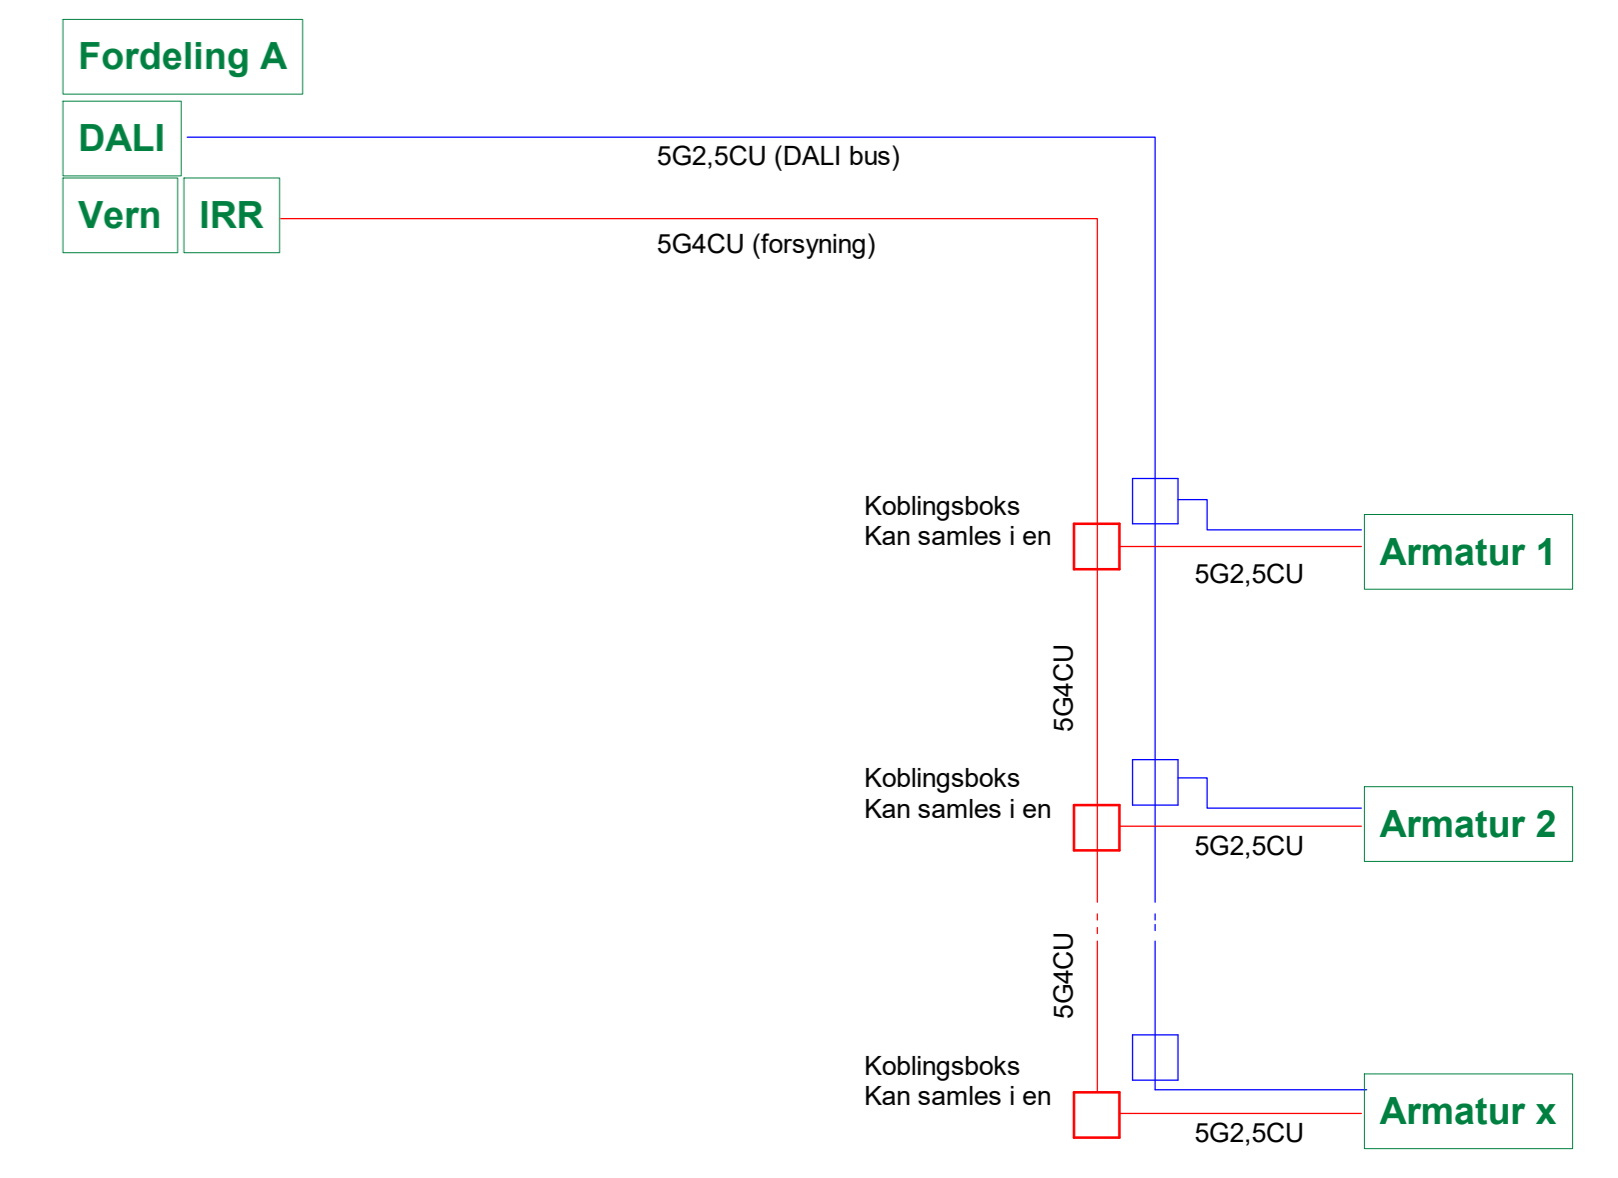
Fordeling A

DALI

Vern

IRR

5G2,5CU (DALI bus)

5G4CU (forsyning)

Koblingsboks
Kan samles i en

Armatur 1

5G2,5CU

5G4CU

Koblingsboks
Kan samles i en

Armatur 2

5G2,5CU

5G4CU

Koblingsboks
Kan samles i en

Armatur x

5G2,5CU